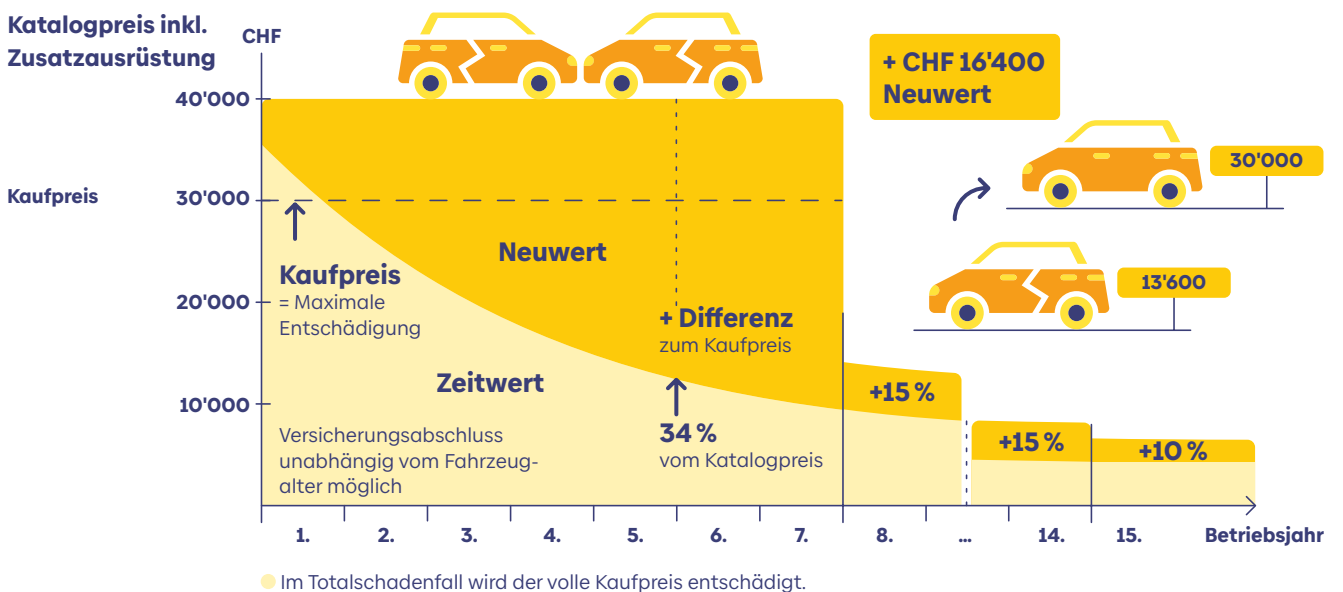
Katalogpreis inkl. Zusatzausrüstung

CHF

40'000

30'000

20'000

10'000

Kaufpreis

+ CHF 16'400 Neuwert

30'000

13'600

Neuwert

Kaufpreis
= Maximale Entschädigung

+ Differenz
zum Kaufpreis

Zeitwert

Versicherungsabschluss unabhängig vom Fahrzeugalter möglich

34 %
vom Katalogpreis

+15 %

+15 %

+10 %

1. 2. 3. 4. 5. 6. 7. 8. ... 14. 15. Betriebsjahr

Im Totalschadenfall wird der volle Kaufpreis entschädigt.